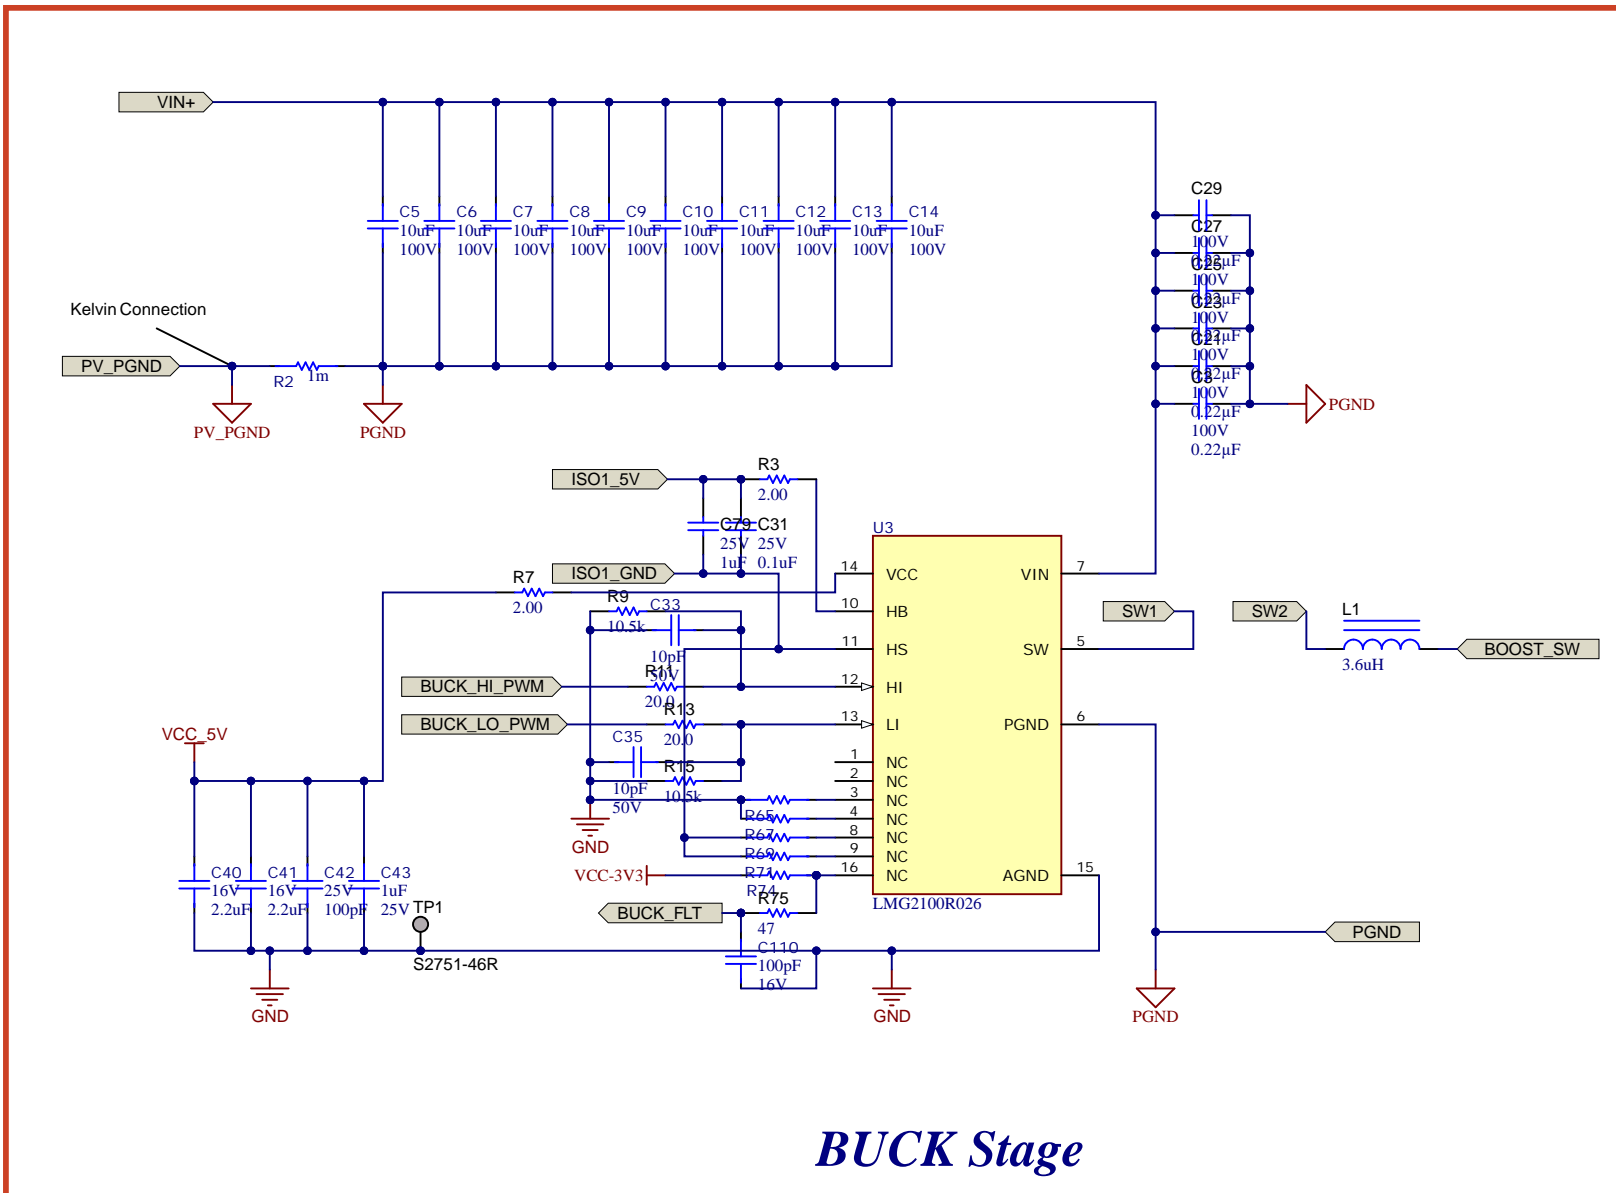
VIN+

C5 10uF 100V
C6 10uF 100V
C7 10uF 100V
C8 10uF 100V
C9 10uF 100V
C10 10uF 100V
C11 10uF 100V
C12 10uF 100V
C13 10uF 100V
C14 10uF 100V

C29
C27 100V 0.22µF
C25 100V 0.22µF
C23 100V 0.22µF
C21 100V 0.22µF
C3 100V 0.22µF
100V 0.22µF

PGND

Kelvin Connection

PV_PGND
R2 1m
PV_PGND
PGND

ISO1_5V
R3 2.00
C79 25V 1uF
C31 25V 0.1uF
ISO1_GND
R7 2.00
R9 10.5k
C33 10pF 50V
R11 20.0
R13 20.0
C35 10pF 50V
R15 10.5k
BUCK_HI_PWM
BUCK_LO_PWM
GND

U3
14 VCC
10 HB
11 HS
12 HI
13 LI
1 NC
2 NC
3 NC
4 NC
8 NC
9 NC
16 NC
VIN 7
SW 5
PGND 6
AGND 15
LMG2100R026

R65
R67
R69
R71
R74
VCC-3V3
BUCK_FLT
R75 47
C110 100pF 16V

SW1
SW2
L1 3.6uH
BOOST_SW

VCC_5V
C40 16V 2.2uF
C41 16V 2.2uF
C42 25V 100pF
C43 1uF 25V
TP1
S2751-46R
GND
GND
PGND
PGND

BUCK Stage